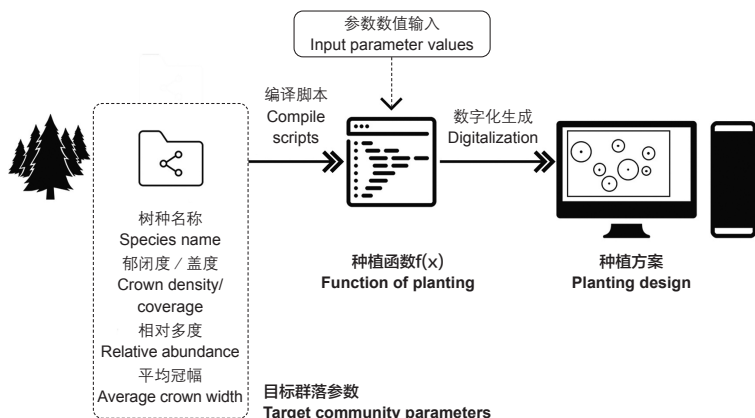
参数数值输入
Input parameter values

编译脚本
Compile scripts

数字化生成
Digitalization

树种名称
Species name
郁闭度 / 盖度
Crown density/ coverage
相对多度
Relative abundance
平均冠幅
Average crown width

种植函数f(x)
Function of planting

种植方案
Planting design

目标群落参数
Target community parameters